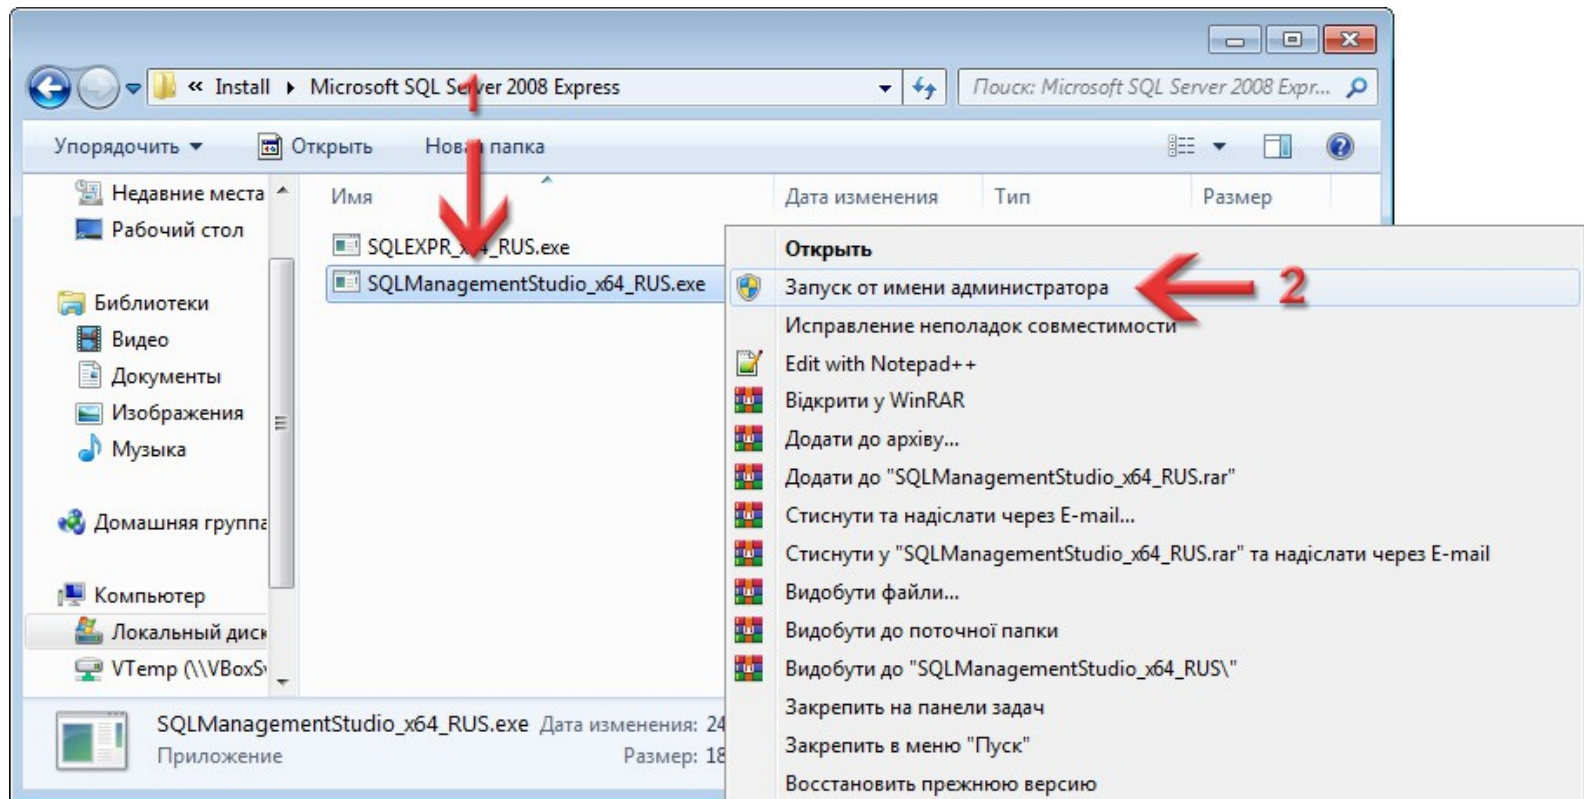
« Install ▸ Microsoft SQL Se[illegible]ver 2008 Express

1

Поиск: Microsoft SQL Server 2008 Expr...

Упорядочить ▾ Открыть Нов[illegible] папка

Недавние места
Рабочий стол
Библиотеки
Видео
Документы
Изображения
Музыка
Домашняя группа
Компьютер
Локальный диск
VTemp (\\VBoxS

| Имя | Дата изменения | Тип | Размер |
|---|---|---|---|
| SQLEXPR_x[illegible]_RUS.exe | | | |
| SQLManagementStudio_x64_RUS.exe | | | |

Открыть
Запуск от имени администратора
2
Исправление неполадок совместимости
Edit with Notepad++
Відкрити у WinRAR
Додати до архіву...
Додати до "SQLManagementStudio_x64_RUS.rar"
Стиснути та надіслати через E-mail...
Стиснути у "SQLManagementStudio_x64_RUS.rar" та надіслати через E-mail
Видобути файли...
Видобути до поточної папки
Видобути до "SQLManagementStudio_x64_RUS\"
Закрепить на панели задач
Закрепить в меню "Пуск"
Восстановить прежнюю версию

SQLManagementStudio_x64_RUS.exe Дата изменения: 24
Приложение Размер: 18